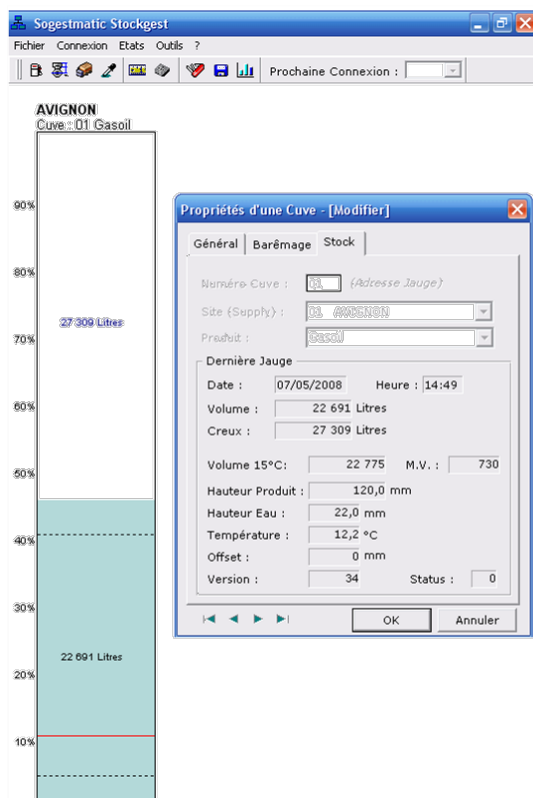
Sogestmatic Stockgest

Fichier Connexion Etats Outils ?

Prochaine Connexion :

AVIGNON
Cuve : 01 Gasoil

90%
80%
70%
60%
50%
40%
30%
20%
10%

27 309 Litres

22 691 Litres

Propriétés d'une Cuve - [Modifier]

Général Barêmage Stock

Numéro Cuve : 01 (Adresse Jauge)
Site (Supply) : 01 AVIGNON
Produit : Gasoil

Dernière Jauge
Date : 07/05/2008 Heure : 14:49
Volume : 22 691 Litres
Creux : 27 309 Litres

Volume 15°C: 22 775 M.V. : 730
Hauteur Produit : 120,0 mm
Hauteur Eau : 22,0 mm
Température : 12,2 °C
Offset : 0 mm
Version : 34 Status : 0

OK Annuler